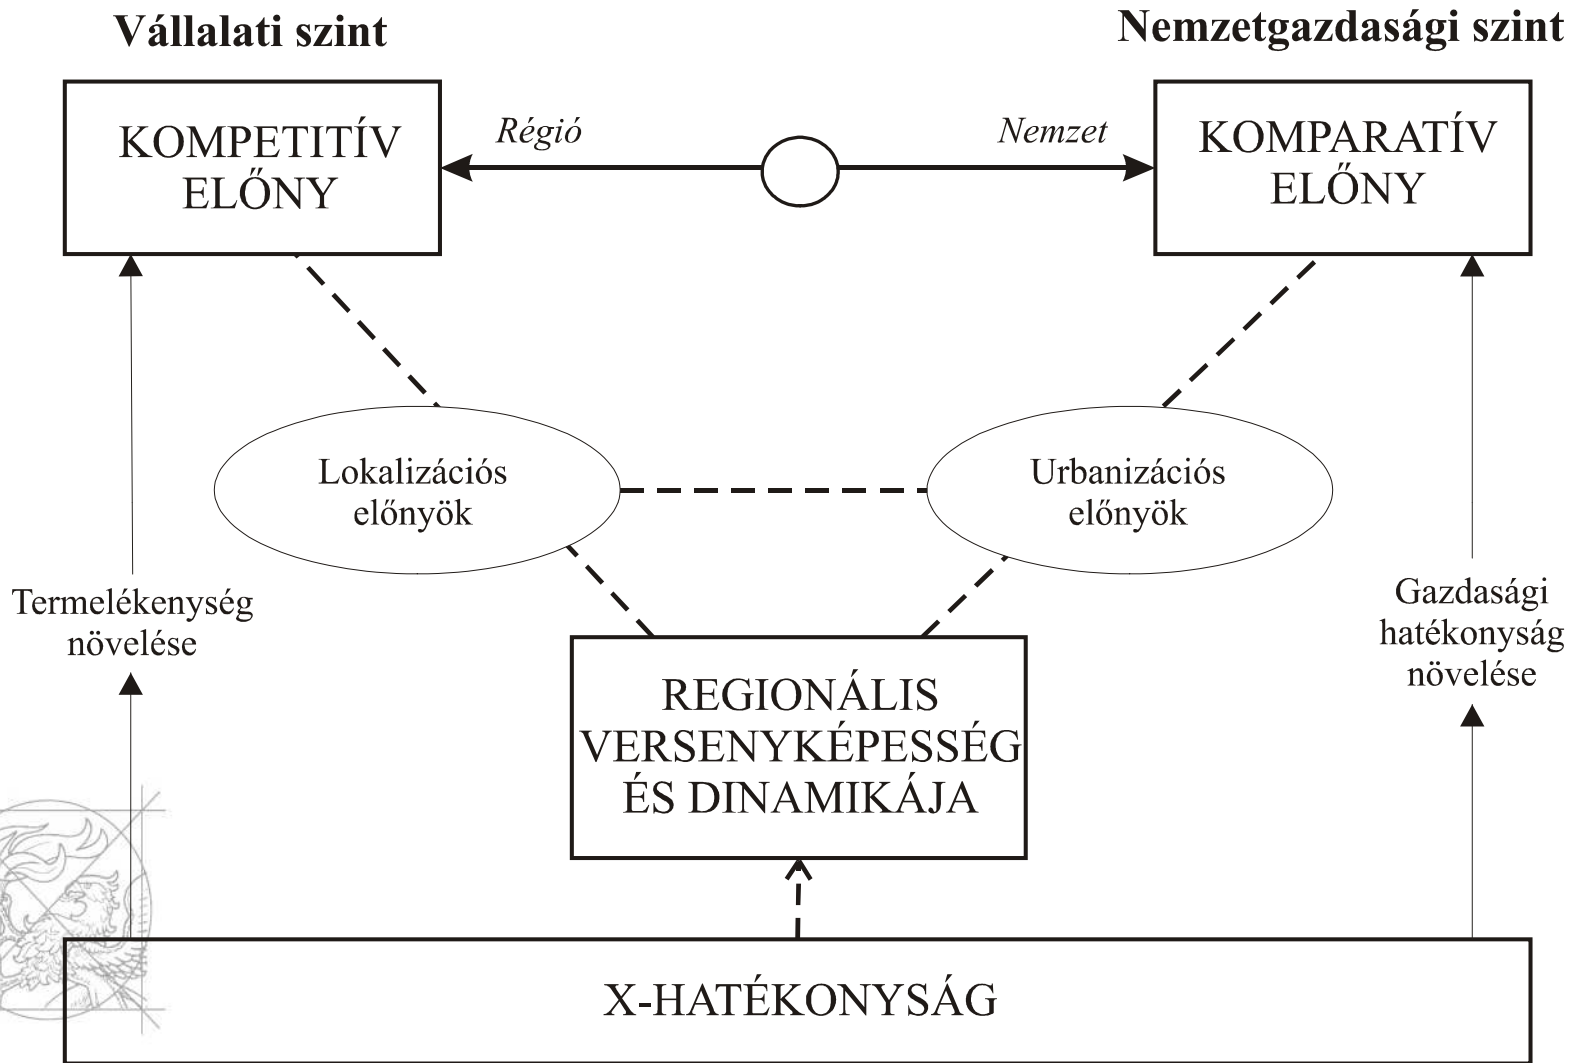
Vállalati szint

Nemzetgazdasági szint

KOMPETITÍV ELŐNY

Régió

Nemzet

KOMPARATÍV ELŐNY

Lokalizációs előnyök

Urbanizációs előnyök

Termelékenység növelése

Gazdasági hatékonyság növelése

REGIONÁLIS VERSENYKÉPESSÉG ÉS DINAMIKÁJA

X-HATÉKONYSÁG